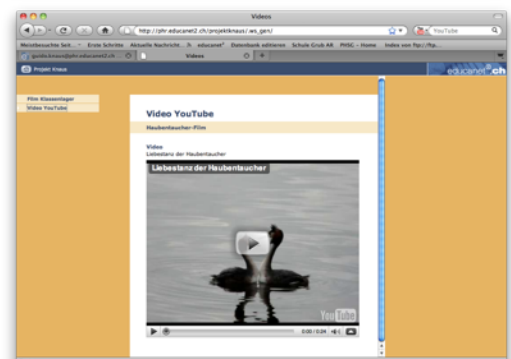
Videos

http://phr.educanet2.ch/projektknaus/.ws_gen/

YouTube

Meistbesuchte Seit... Erste Schritte Aktuelle Nachricht... educanet² Datenbank editieren Schule Grub AR PHSG - Home Index von ftp://ftp...

guido.knaus@phr.educanet2.ch

Videos

Projekt Knaus

educanet².ch

Film Klassenlager
Video YouTube

Video YouTube

Haubentaucher-Film

Video
Liebestanz der Haubentaucher

Liebestanz der Haubentaucher

YouTube

0:00 / 0:24